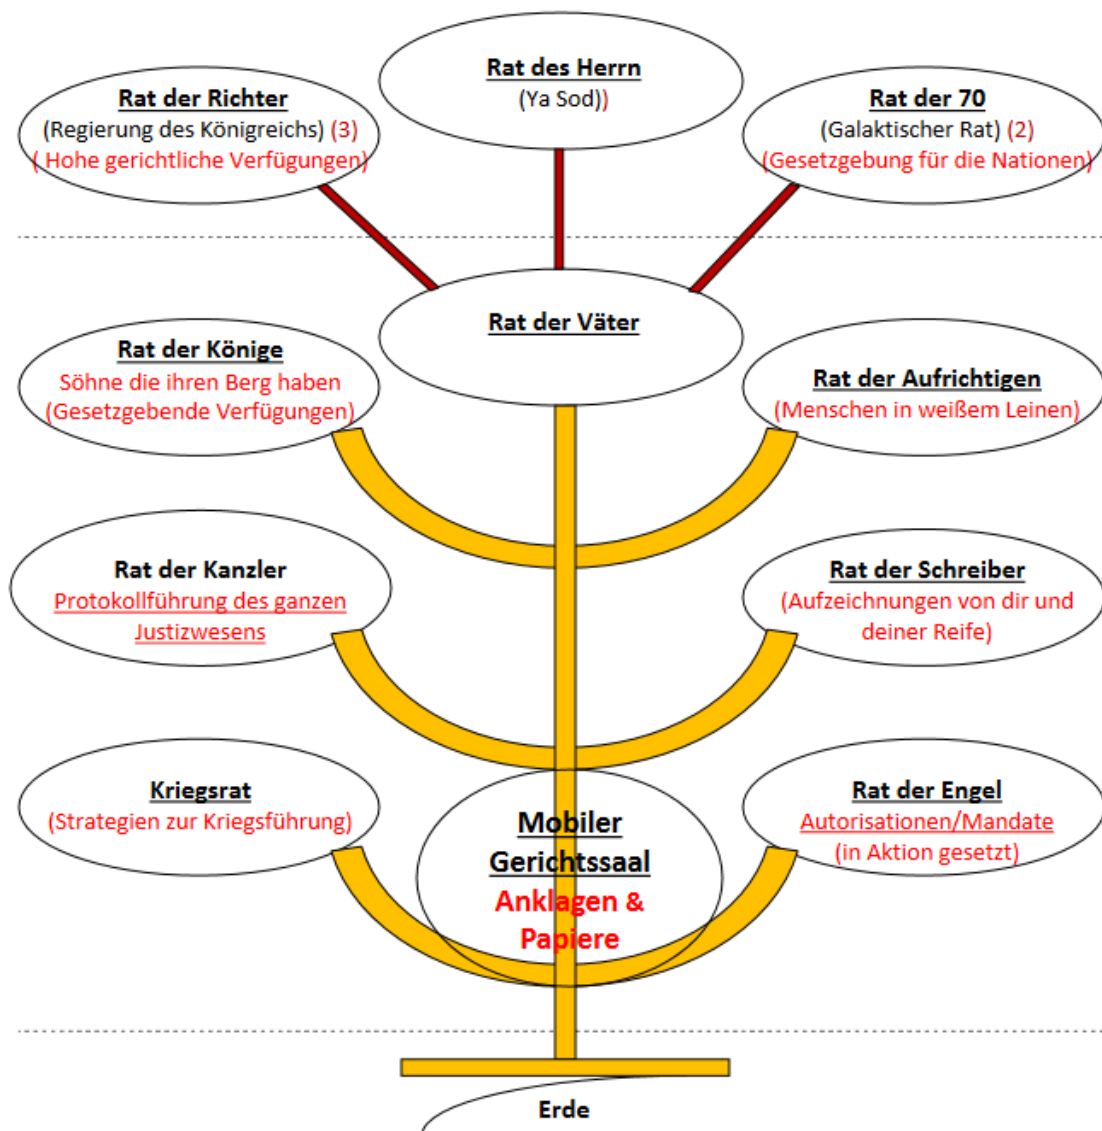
Rat des Herrn
(Ya Sod))

Rat der Richter
(Regierung des Königreichs) (3)
( Hohe gerichtliche Verfügungen)

Rat der 70
(Galaktischer Rat) (2)
(Gesetzgebung für die Nationen)

Rat der Väter

Rat der Könige
Söhne die ihren Berg haben
(Gesetzgebende Verfügungen)

Rat der Aufrichtigen
(Menschen in weißem Leinen)

Rat der Kanzler
Protokollführung des ganzen Justizwesens

Rat der Schreiber
(Aufzeichnungen von dir und deiner Reife)

Kriegsrat
(Strategien zur Kriegsführung)

Mobiler Gerichtssaal
Anklagen & Papiere

Rat der Engel
Autorisationen/Mandate
(in Aktion gesetzt)

Erde